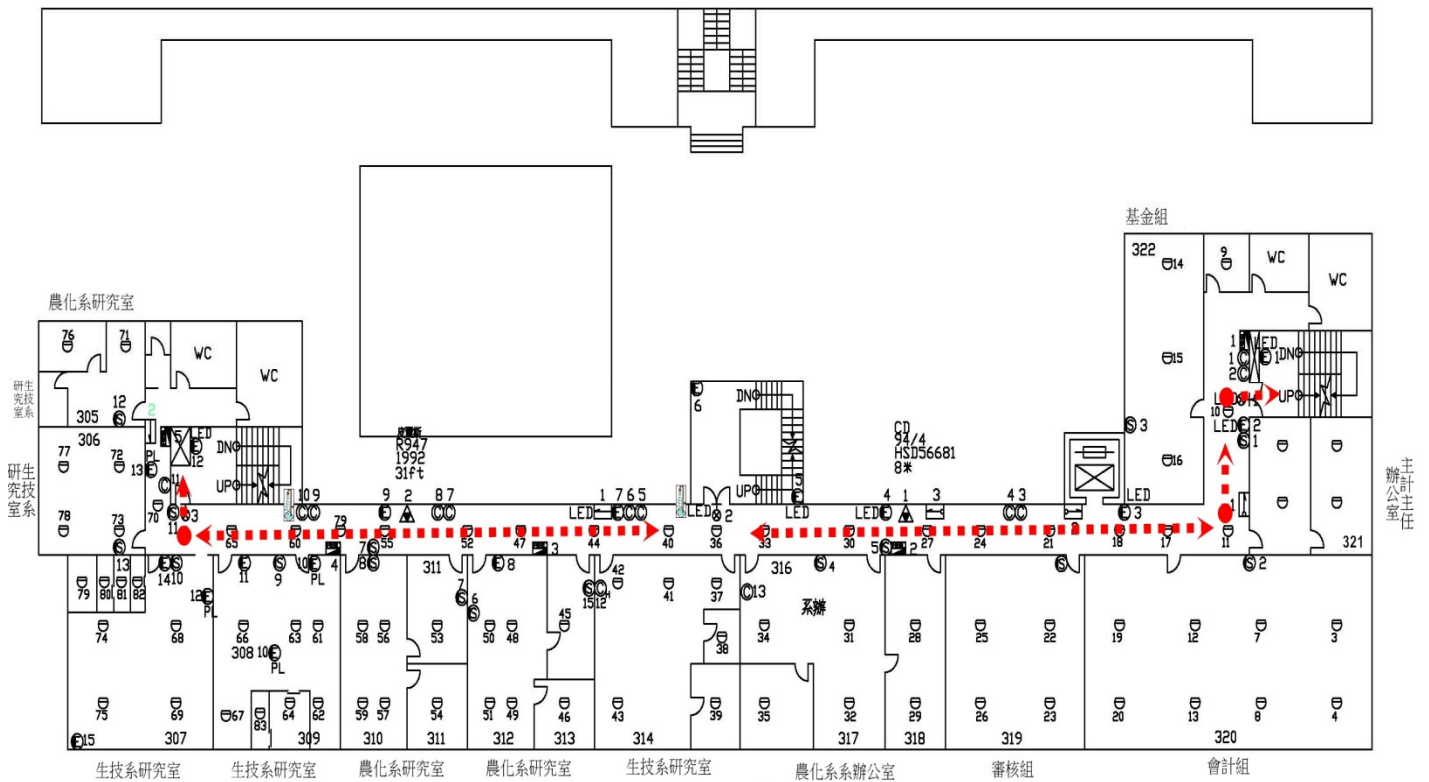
基金組
322 14 9 WC WC
15
農化系研究室
76 71
WC WC
研生究技室系
305 12
306 77 72
研生究技室系
13 PL 5 LED 12 DN UP
11
78 73 70 11 13
13 1410
79 80 81 82
74 68
75 69
15
307
生技系研究室
R947
1992
31ft
10 9 9 2 8 7 1 7 6 5 LED
65 60 79 4 55 52 47 3 44 40 36 33
10 PL 7 8 311 6 8 15 12 42
11 9 12 PL
66 63 61 58 56 53 50 48 45 41 37 13
308 10 PL
67 83 64 62 59 57 54 51 49 46 43 39 35
309 310 311 312 313 314
生技系研究室 農化系研究室 農化系研究室 生技系研究室
6
DN
UP
5 LED 2
CD
94/4
HSD56681
8
4 1 3 4 3 LED
LED 30 5 2 27 24 21 18 3 17 11
316 4
系辦
34 31 28 25 22 19 12 7 3
38
32 29 26 23 20 13 8 4
317 318 319 320
農化系系辦公室 審核組 會計組
3
16
1 LED 1 2 DN
LED UP 1
10
LED 2
1
2
321
主計主任辦公室